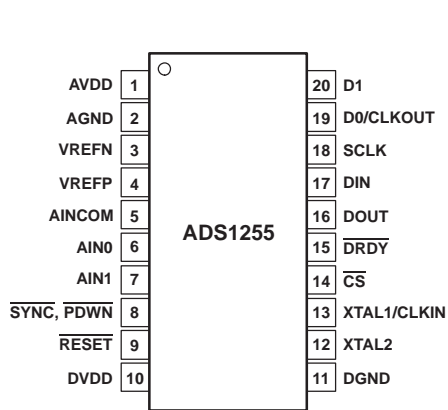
AVDD 1
AGND 2
VREFN 3
VREFP 4
AINCOM 5
AIN0 6
AIN1 7
$\overline{\text{SYNC}}$, $\overline{\text{PDWN}}$ 8
$\overline{\text{RESET}}$ 9
DVDD 10

ADS1255

20 D1
19 D0/CLKOUT
18 SCLK
17 DIN
16 DOUT
15 $\overline{\text{DRDY}}$
14 $\overline{\text{CS}}$
13 XTAL1/CLKIN
12 XTAL2
11 DGND